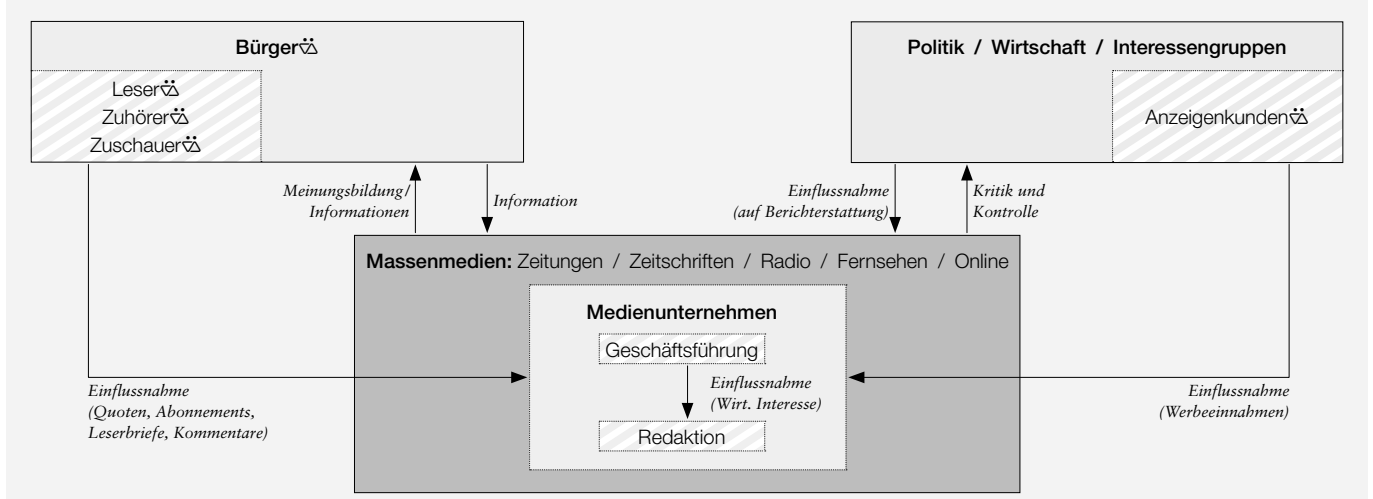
Bürger⚢

Leser⚢
Zuhörer⚢
Zuschauer⚢

Politik / Wirtschaft / Interessengruppen

Anzeigenkunden⚢

Meinungsbildung/ Informationen

Information

Einflussnahme (auf Berichterstattung)

Kritik und Kontrolle

Massenmedien: Zeitungen / Zeitschriften / Radio / Fernsehen / Online

Medienunternehmen

Geschäftsführung

Einflussnahme (Wirt. Interesse)

Redaktion

Einflussnahme (Quoten, Abonnements, Leserbriefe, Kommentare)

Einflussnahme (Werbeeinnahmen)